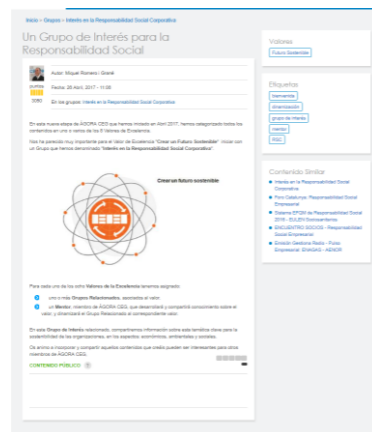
Inicio » Grupos » Interés en la Responsabilidad Social Corporativa

Un Grupo de Interés para la Responsabilidad Social

Autor: Miquel Romero i Granè

Fecha: 26 Abril, 2017 - 11:00

En los grupos: Interés en la Responsabilidad Social Corporativa

En esta nueva etapa de ÁGORA CEG que hemos iniciado en Abril 2017, hemos categorizado todos los contenidos en uno o varios de los 8 Valores de Excelencia.

Nos ha parecido muy importante para el Valor de Excelencia "Crear un Futuro Sostenible" iniciar con un Grupo que hemos denominado "Interés en la Responsabilidad Social Corporativa".

Crear un futuro sostenible

Para cada uno de los ocho Valores de la Excelencia tenemos asignado:

uno o más Grupos Relacionados, asociados al valor

un Mentor, miembro de ÁGORA CEG, que desarrollará y compartirá conocimiento sobre el valor, y dinamizará el Grupo Relacionado al correspondiente valor.

En este Grupo de Interés relacionado, compartiremos información sobre esta temática clave para la sostenibilidad de las organizaciones, en los aspectos: económicos, ambientales y sociales.

Os animo a incorporar y compartir aquellos contenidos que creáis pueden ser interesantes para otros miembros de ÁGORA CEG.

CONTENIDO PÚBLICO

Valores
Futuro Sostenible

Etiquetas
Herramienta
sensibilización
grupo de interés
interés
RSC

Contenido Similar
Interés en la Responsabilidad Social Corporativa
Foro Catalunya: Responsabilidad Social Empresarial
Sistema EFQM de Responsabilidad Social 2016 - EULEN Ecoavantente
ENCUENTRO SOCIOS - Responsabilidad Social Empresarial
Emisión Gestiona Radio - Punto Empresarial: DHAGAS - AENOR